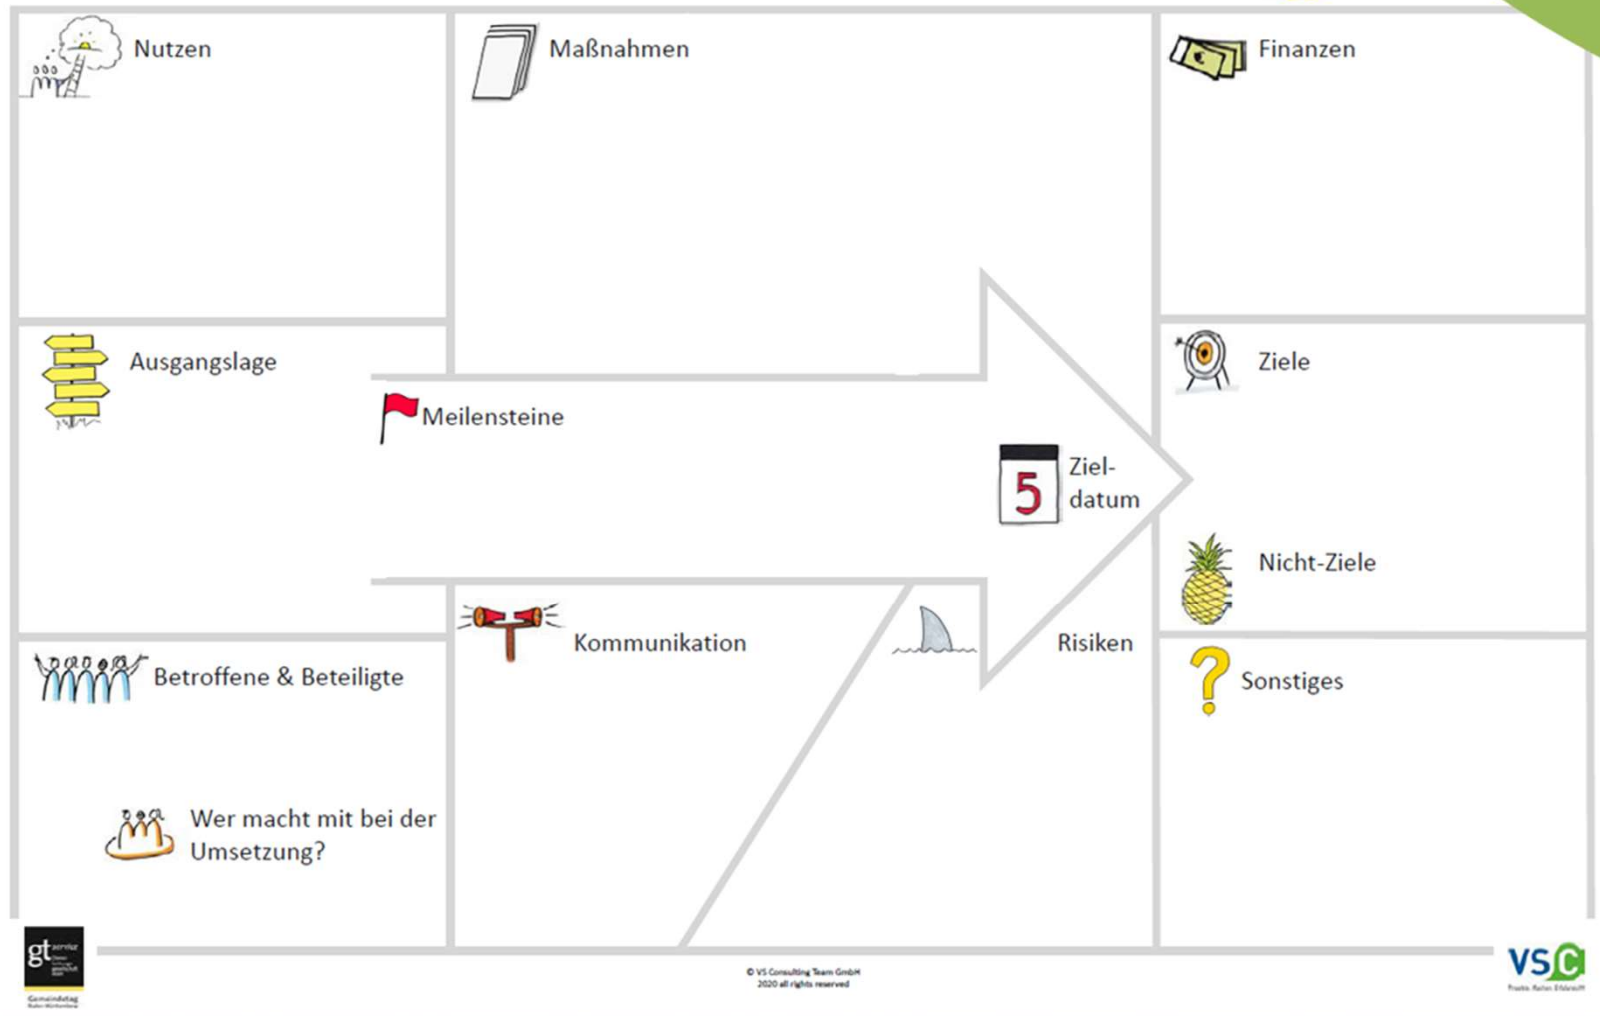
Nutzen

Maßnahmen

Finanzen

Ausgangslage

Meilensteine

Ziele

5

Ziel-datum

Nicht-Ziele

Kommunikation

Risiken

Betroffene & Beteiligte

Sonstiges

Wer macht mit bei der Umsetzung?

gt service
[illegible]
Gemeindetag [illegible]

© VS Consulting Team GmbH
2020 all rights reserved

VSC
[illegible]